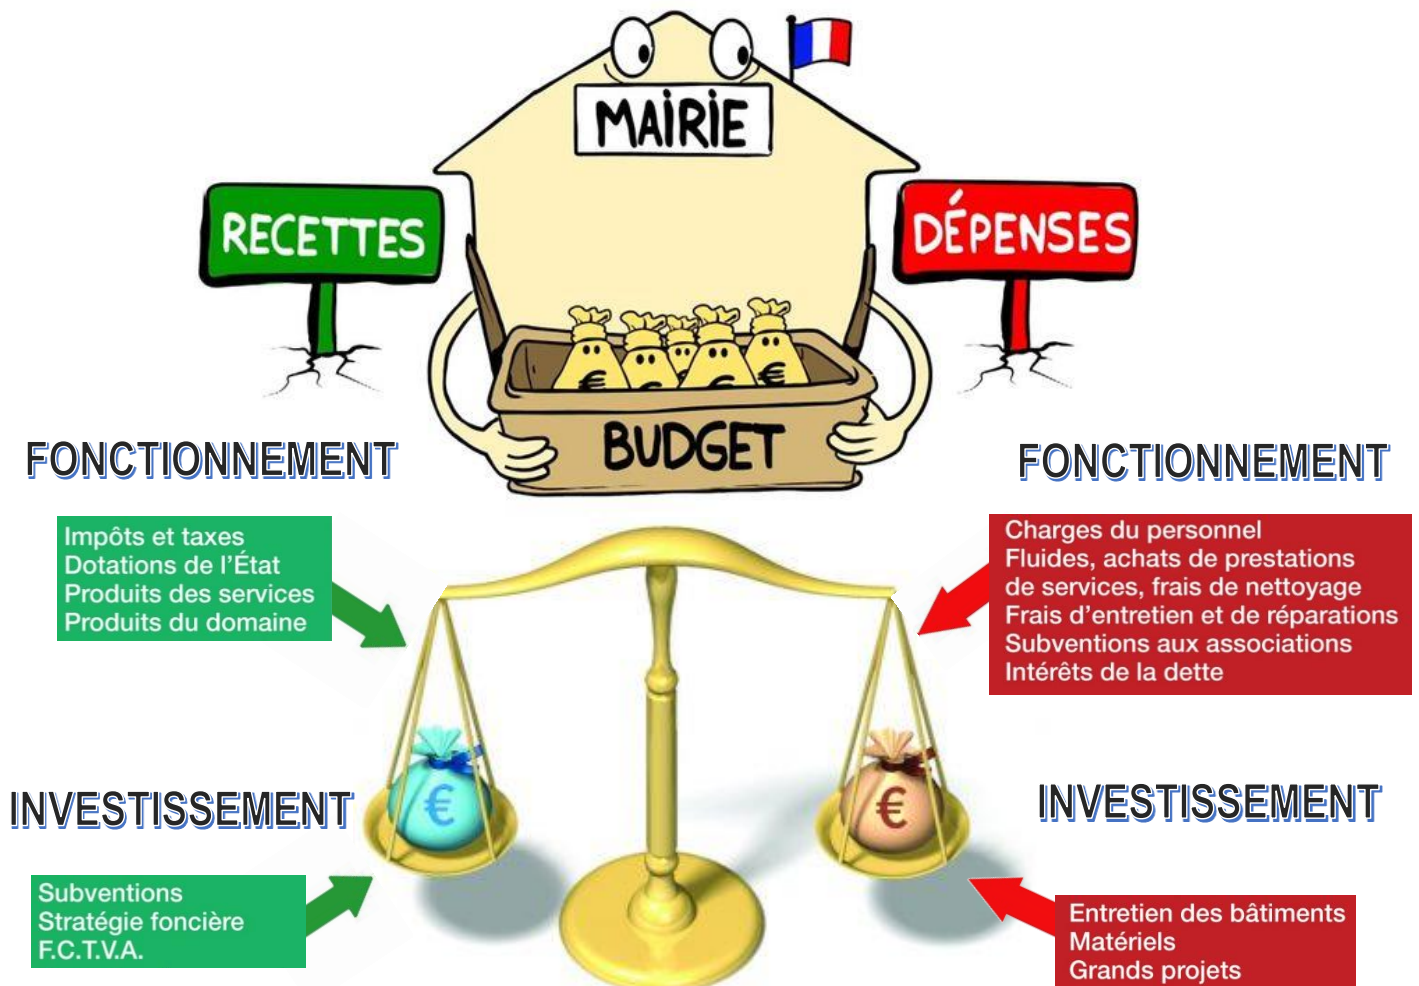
MAIRIE

RECETTES

DÉPENSES

BUDGET

FONCTIONNEMENT

Impôts et taxes
Dotations de l'État
Produits des services
Produits du domaine

FONCTIONNEMENT

Charges du personnel
Fluides, achats de prestations de services, frais de nettoyage
Frais d'entretien et de réparations
Subventions aux associations
Intérêts de la dette

INVESTISSEMENT

Subventions
Stratégie foncière
F.C.T.V.A.

INVESTISSEMENT

Entretien des bâtiments
Matériels
Grands projets